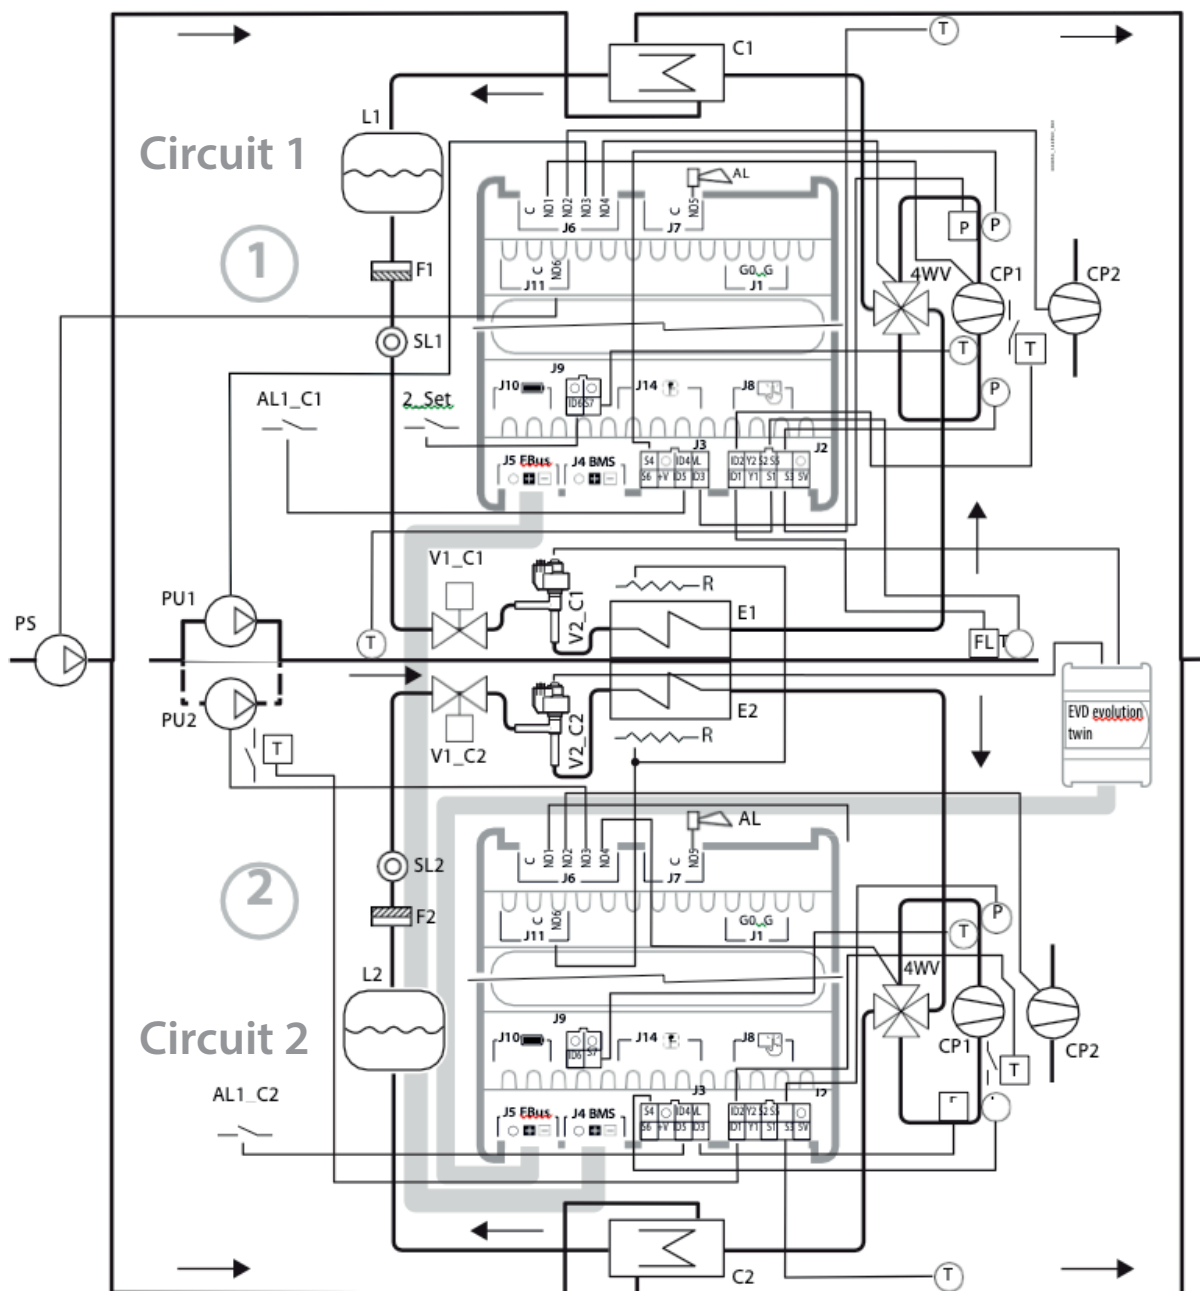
C1
T
L1
Circuit 1
AL
C NO1 NO2 NO3 NO4
J6
C NO5
J7
P P
1
F1
C NO6
J11
G0 G
J1
4WV
CP1
CP2
SL1
T
T
J9
J10
ID6 ID7
J14
J8
P
AL1_C1
2_Set
J3
J2
J5 FBus
J4 BMS
S4 ID4 VL
S6 +V ID5 ID3
ID2 Y2 S2 S3
ID1 Y1 S1 S3 5V
V1_C1
R
PU1
V2_C1
E1
PS
T
FL T
PU2
E2
EVD evolution twin
V2_C2
R
T
V1_C2
AL
C NO1 NO2 NO3 NO4
J6
C NO5
J7
SL2
2
F2
C NO6
J11
G0 G
J1
P
T
L2
4WV
Circuit 2
J9
J10
ID6 ID7
J14
J8
CP1
CP2
T
AL1_C2
J3
J2
J5 FBus
J4 BMS
S4 ID4 VL
S6 +V ID5 ID3
ID2 Y2 S2 S3
ID1 Y1 S1 S3 5V
C2
T